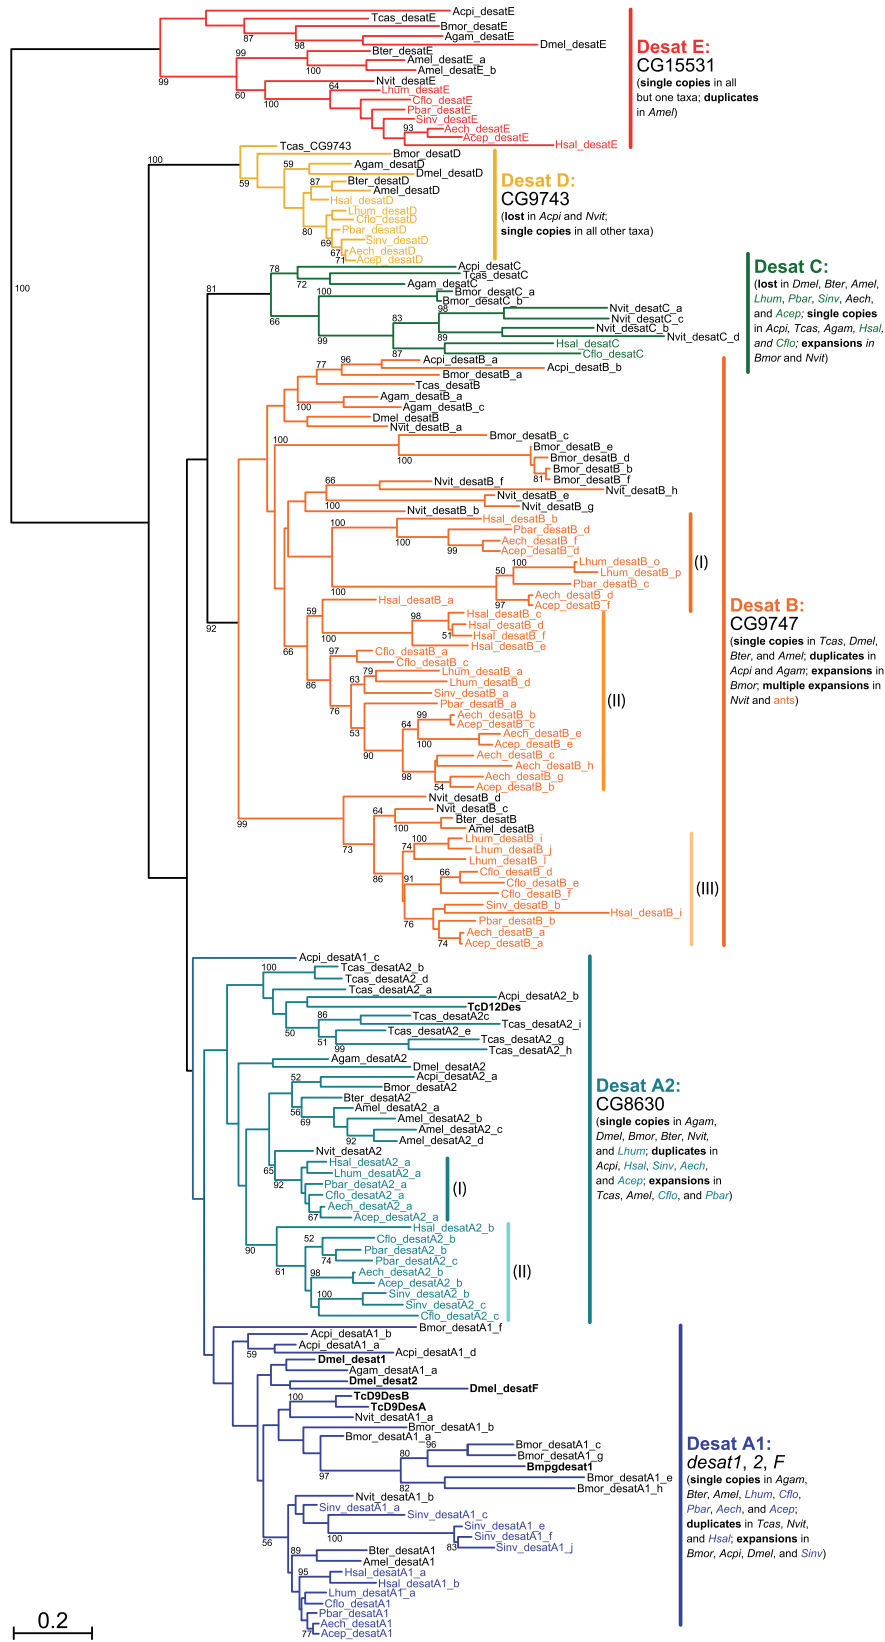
Acpi_desatE
Tcas_desatE
Bmor_desatE
Agam_desatE
Dmel_desatE
Bter_desatE
Amel_desatE_a
Amel_desatE_b
Nvit_desatE
Lhum_desatE
Cflo_desatE
Pbar_desatE
Sinv_desatE
Aech_desatE
Acep_desatE
Hsal_desatE
87 98 99 100 99 60 64 100 93

Desat E:
CG15531
(single copies in all but one taxa; duplicates in Amel)

Tcas_CG9743
Bmor_desatD
Agam_desatD
Dmel_desatD
Bter_desatD
Amel_desatD
Hsal_desatD
Lhum_desatD
Cflo_desatD
Pbar_desatD
Sinv_desatD
Aech_desatD
Acep_desatD
100 59 59 87 80 69 67 71

Desat D:
CG9743
(lost in Acpi and Nvit; single copies in all other taxa)

100

Acpi_desatC
Tcas_desatC
Agam_desatC
Bmor_desatC_a
Bmor_desatC_b
Nvit_desatC_a
Nvit_desatC_c
Nvit_desatC_b
Nvit_desatC_d
Hsal_desatC
Cflo_desatC
78 72 81 100 66 98 83 89 99 87

Desat C:
(lost in Dmel, Bter, Amel, Lhum, Pbar, Sinv, Aech, and Acep; single copies in Acpi, Tcas, Agam, Hsal, and Cflo; expansions in Bmor and Nvit)

Acpi_desatB_a
Acpi_desatB_b
Bmor_desatB_a
Tcas_desatB
Agam_desatB_a
Agam_desatB_c
Dmel_desatB
Nvit_desatB_a
Bmor_desatB_c
Bmor_desatB_e
Bmor_desatB_d
Bmor_desatB_b
Bmor_desatB_f
Nvit_desatB_f
Nvit_desatB_h
Nvit_desatB_e
Nvit_desatB_g
Nvit_desatB_b
Hsal_desatB_b
Pbar_desatB_d
Aech_desatB_f
Acep_desatB_d
Lhum_desatB_o
Lhum_desatB_p
Pbar_desatB_c
Aech_desatB_d
Acep_desatB_f
Hsal_desatB_a
Hsal_desatB_c
Hsal_desatB_d
Hsal_desatB_f
Hsal_desatB_e
Cflo_desatB_a
Cflo_desatB_c
Lhum_desatB_a
Lhum_desatB_d
Sinv_desatB_a
Pbar_desatB_a
Aech_desatB_b
Acep_desatB_c
Aech_desatB_e
Acep_desatB_e
Aech_desatB_c
Aech_desatB_h
Aech_desatB_g
Acep_desatB_b
Nvit_desatB_d
Nvit_desatB_c
Bter_desatB
Amel_desatB
Lhum_desatB_i
Lhum_desatB_j
Lhum_desatB_l
Cflo_desatB_d
Cflo_desatB_e
Cflo_desatB_f
Sinv_desatB_b
Hsal_desatB_i
Pbar_desatB_b
Aech_desatB_a
Acep_desatB_a
77 96 100 100 100 81 66 100 100 99 100 50 100 97 59 98 100 51 66 97 79 63 86 76 53 99 64 100 90 98 54 92 99 64 100 73 74 100 91 66 86 76 74
(I) (II) (III)

Desat B:
CG9747
(single copies in Tcas, Dmel, Bter, and Amel; duplicates in Acpi and Agam; expansions in Bmor; multiple expansions in Nvit and ants)

Acpi_desatA1_c
Tcas_desatA2_b
Tcas_desatA2_d
Tcas_desatA2_a
Acpi_desatA2_b
TcD12Des
Tcas_desatA2c
Tcas_desatA2_e
Tcas_desatA2_i
Tcas_desatA2_g
Tcas_desatA2_h
Agam_desatA2
Dmel_desatA2
Acpi_desatA2_a
Bmor_desatA2
Bter_desatA2
Amel_desatA2_a
Amel_desatA2_b
Amel_desatA2_c
Amel_desatA2_d
Nvit_desatA2
Hsal_desatA2_a
Lhum_desatA2_a
Pbar_desatA2_a
Cflo_desatA2_a
Aech_desatA2_a
Acep_desatA2_a
Hsal_desatA2_b
Cflo_desatA2_b
Pbar_desatA2_b
Pbar_desatA2_c
Aech_desatA2_b
Acep_desatA2_b
Sinv_desatA2_b
Sinv_desatA2_c
Cflo_desatA2_c
100 86 50 51 99 52 56 69 92 65 92 67 52 74 61 98 100 90
(I) (II)

Desat A2:
CG8630
(single copies in Agam, Dmel, Bmor, Bter, Nvit, and Lhum; duplicates in Acpi, Hsal, Sinv, Aech, and Acep; expansions in Tcas, Amel, Cflo, and Pbar)

Bmor_desatA1_f
Acpi_desatA1_b
Acpi_desatA1_a
Acpi_desatA1_d
Dmel_desat1
Agam_desatA1_a
Dmel_desat2
Dmel_desatF
TcD9DesB
TcD9DesA
Nvit_desatA1_a
Bmor_desatA1_b
Bmor_desatA1_a
Bmor_desatA1_c
Bmor_desatA1_g
Bmpgdesat1
Bmor_desatA1_e
Bmor_desatA1_h
Nvit_desatA1_b
Sinv_desatA1_a
Sinv_desatA1_c
Sinv_desatA1_e
Sinv_desatA1_f
Sinv_desatA1_j
Bter_desatA1
Amel_desatA1
Hsal_desatA1_a
Hsal_desatA1_b
Lhum_desatA1_a
Cflo_desatA1
Pbar_desatA1
Aech_desatA1
Acep_desatA1
59 100 96 80 97 82 100 83 56 89 95 77

Desat A1:
desat1, 2, F
(single copies in Agam, Bter, Amel, Lhum, Cflo, Pbar, Aech, and Acep; duplicates in Tcas, Nvit, and Hsal; expansions in Bmor, Acpi, Dmel, and Sinv)

0.2